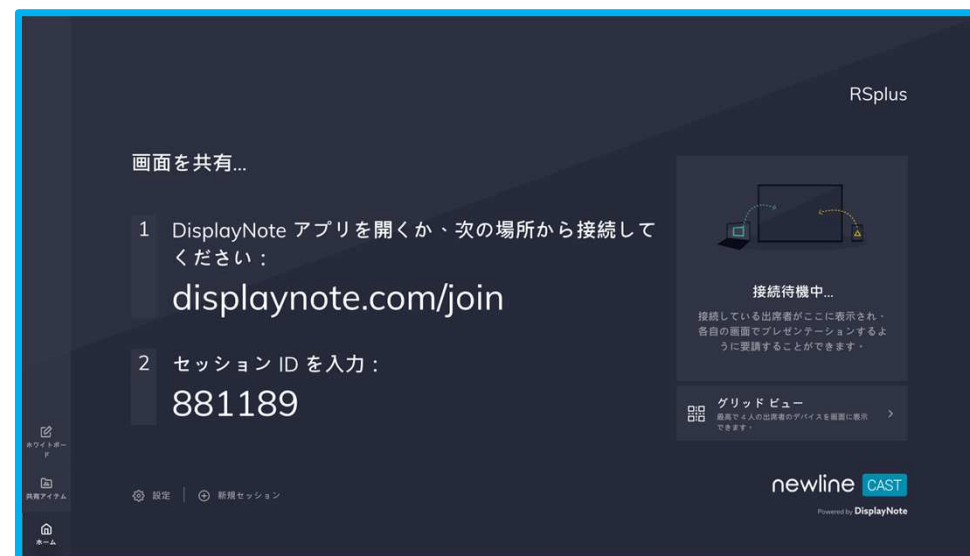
RSplus

画面を共有...

1 DisplayNote アプリを開くか、次の場所から接続してください：
displaynote.com/join

2 セッション ID を入力：
881189

接続待機中...
接続している出席者がここに表示され・各自の画面でプレゼンテーションするように要請することができます・

グリッド ビュー
最高で 4 人の出席者のデバイスを画面に表示できます・

ホワイトボード
共有アイテム
ホーム

設定 | 新規セッション

newline CAST
Powered by DisplayNote